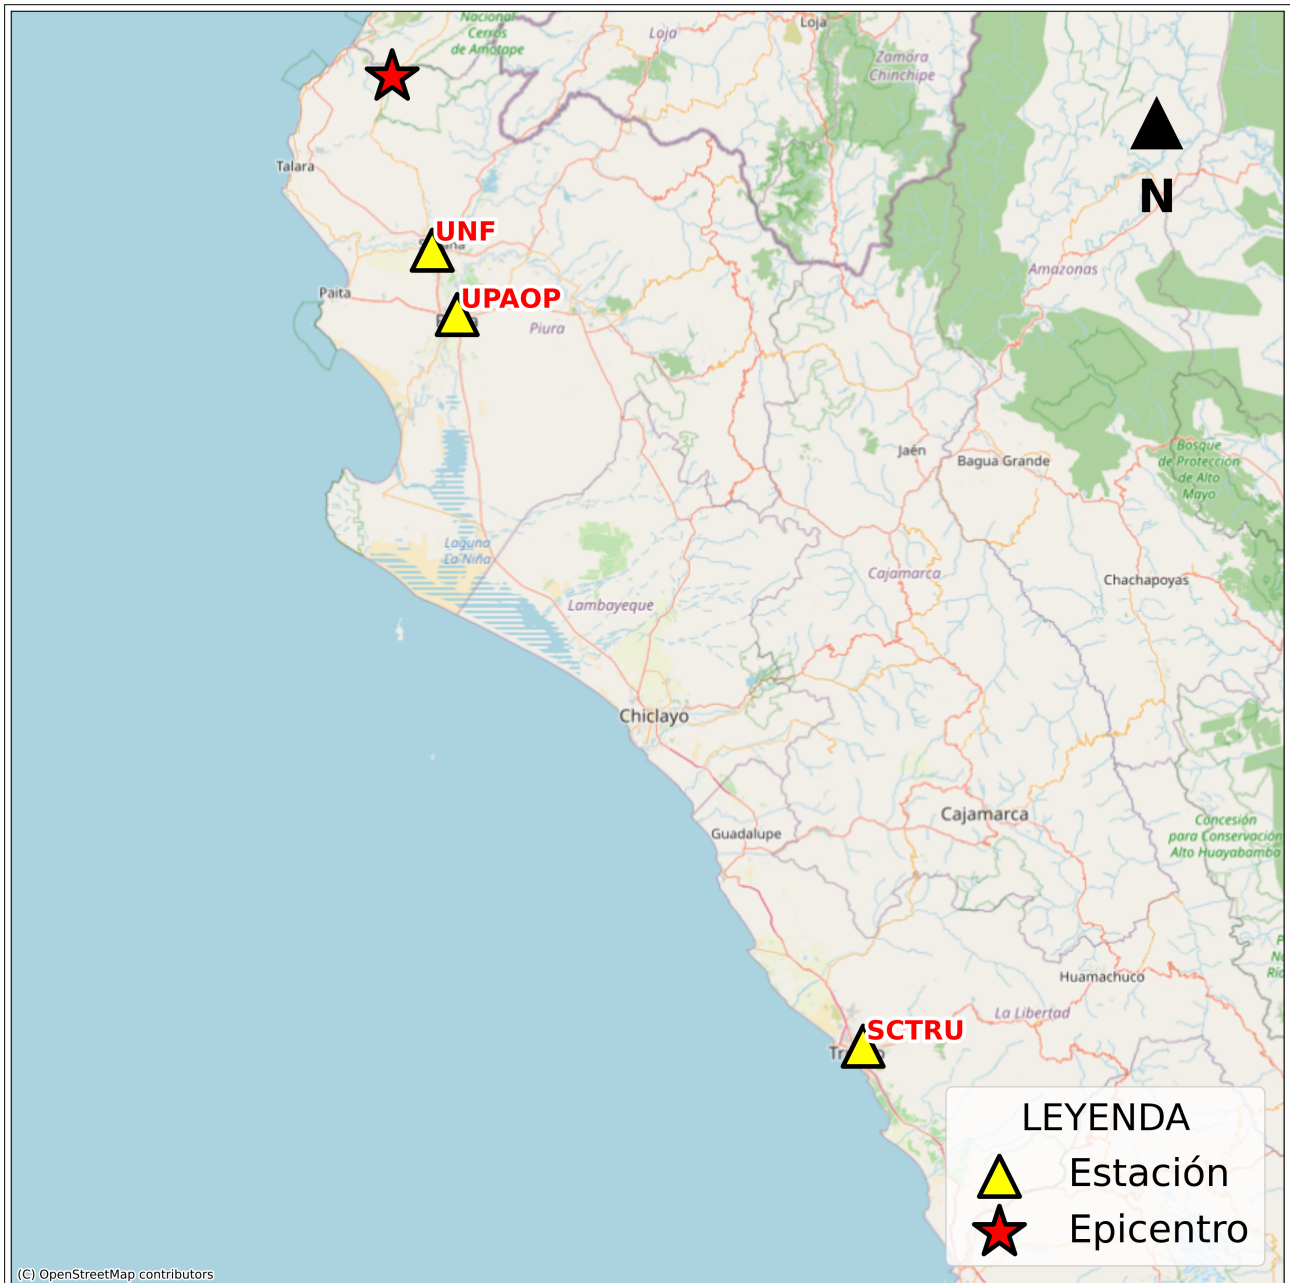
Nacional Cerros de Amotape
Loja
Loja
Zamora Chinchipe
N
Talara
UNF
Paita
UPAOP
Piura
Amazonas
Jaén
Bagua Grande
Bosque de Protección de Alto Mayo
Laguna La Niña
Lambayeque
Cajamarca
Chachapoyas
Chiclayo
Guadalupe
Cajamarca
Concesión para Conservación Alto Huayabamba
Huamachuco
La Libertad
SCTRU
Tr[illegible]
LEYENDA
Estación
Epicentro
(C) OpenStreetMap contributors